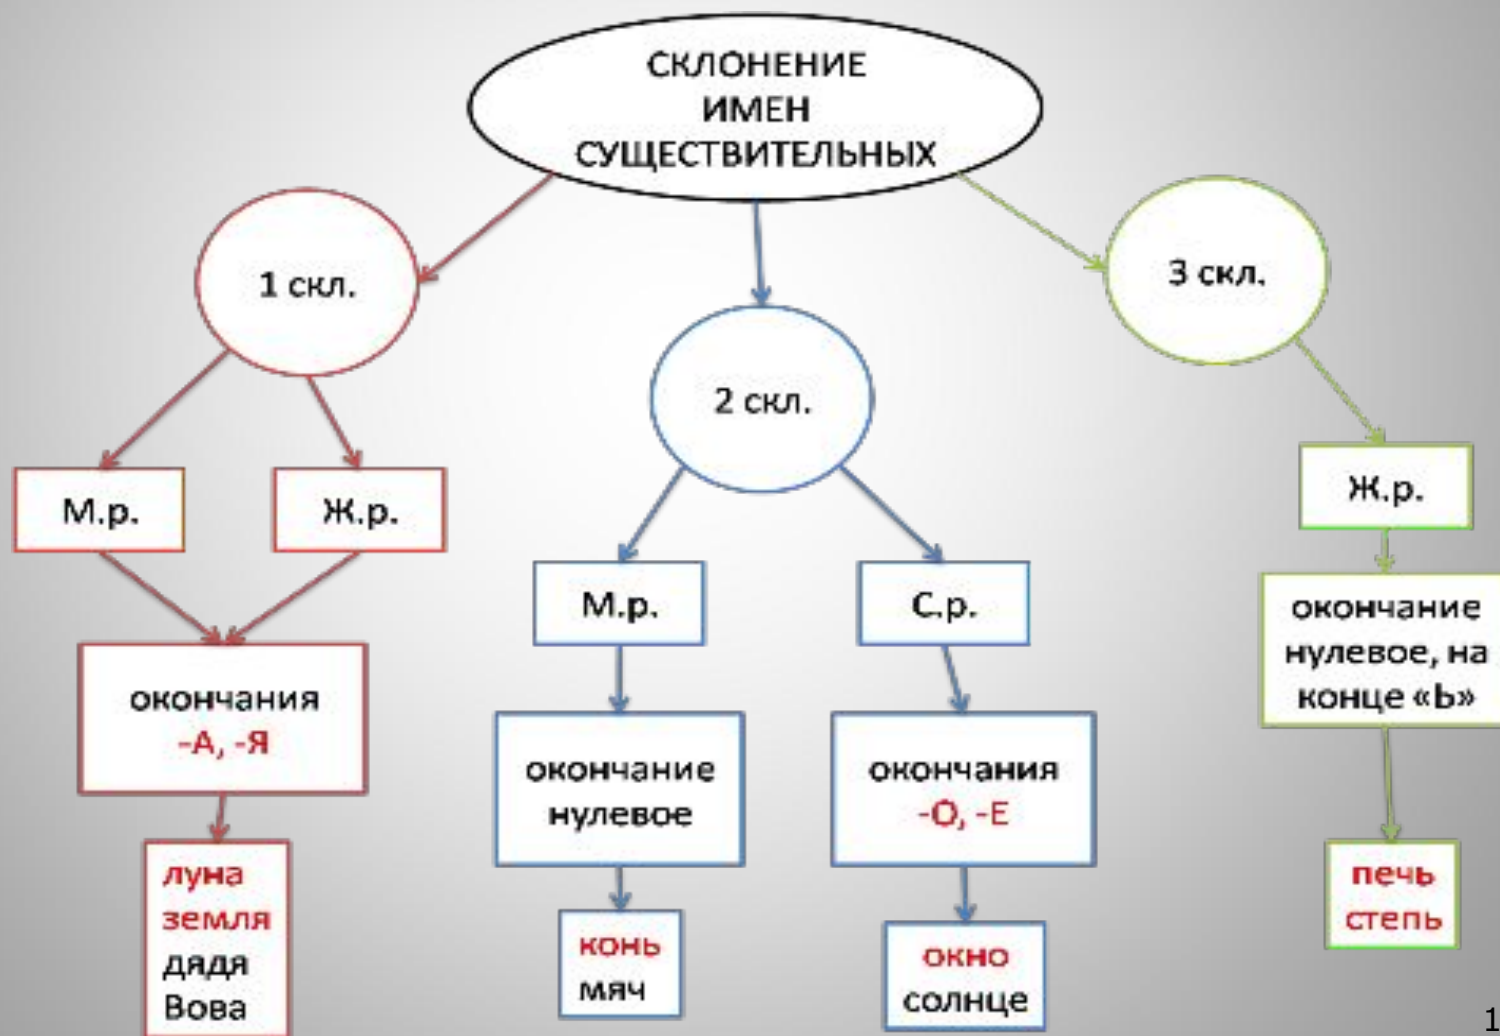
СКЛОНЕНИЕ ИМЕН СУЩЕСТВИТЕЛЬНЫХ

1 скл.

М.р.

Ж.р.

окончания -А, -Я

луна
земля
дядя
Вова

2 скл.

М.р.

окончание нулевое

конь
мяч

С.р.

окончания -О, -Е

окно
солнце

3 скл.

Ж.р.

окончание нулевое, на конце «Ь»

печь
степь

1